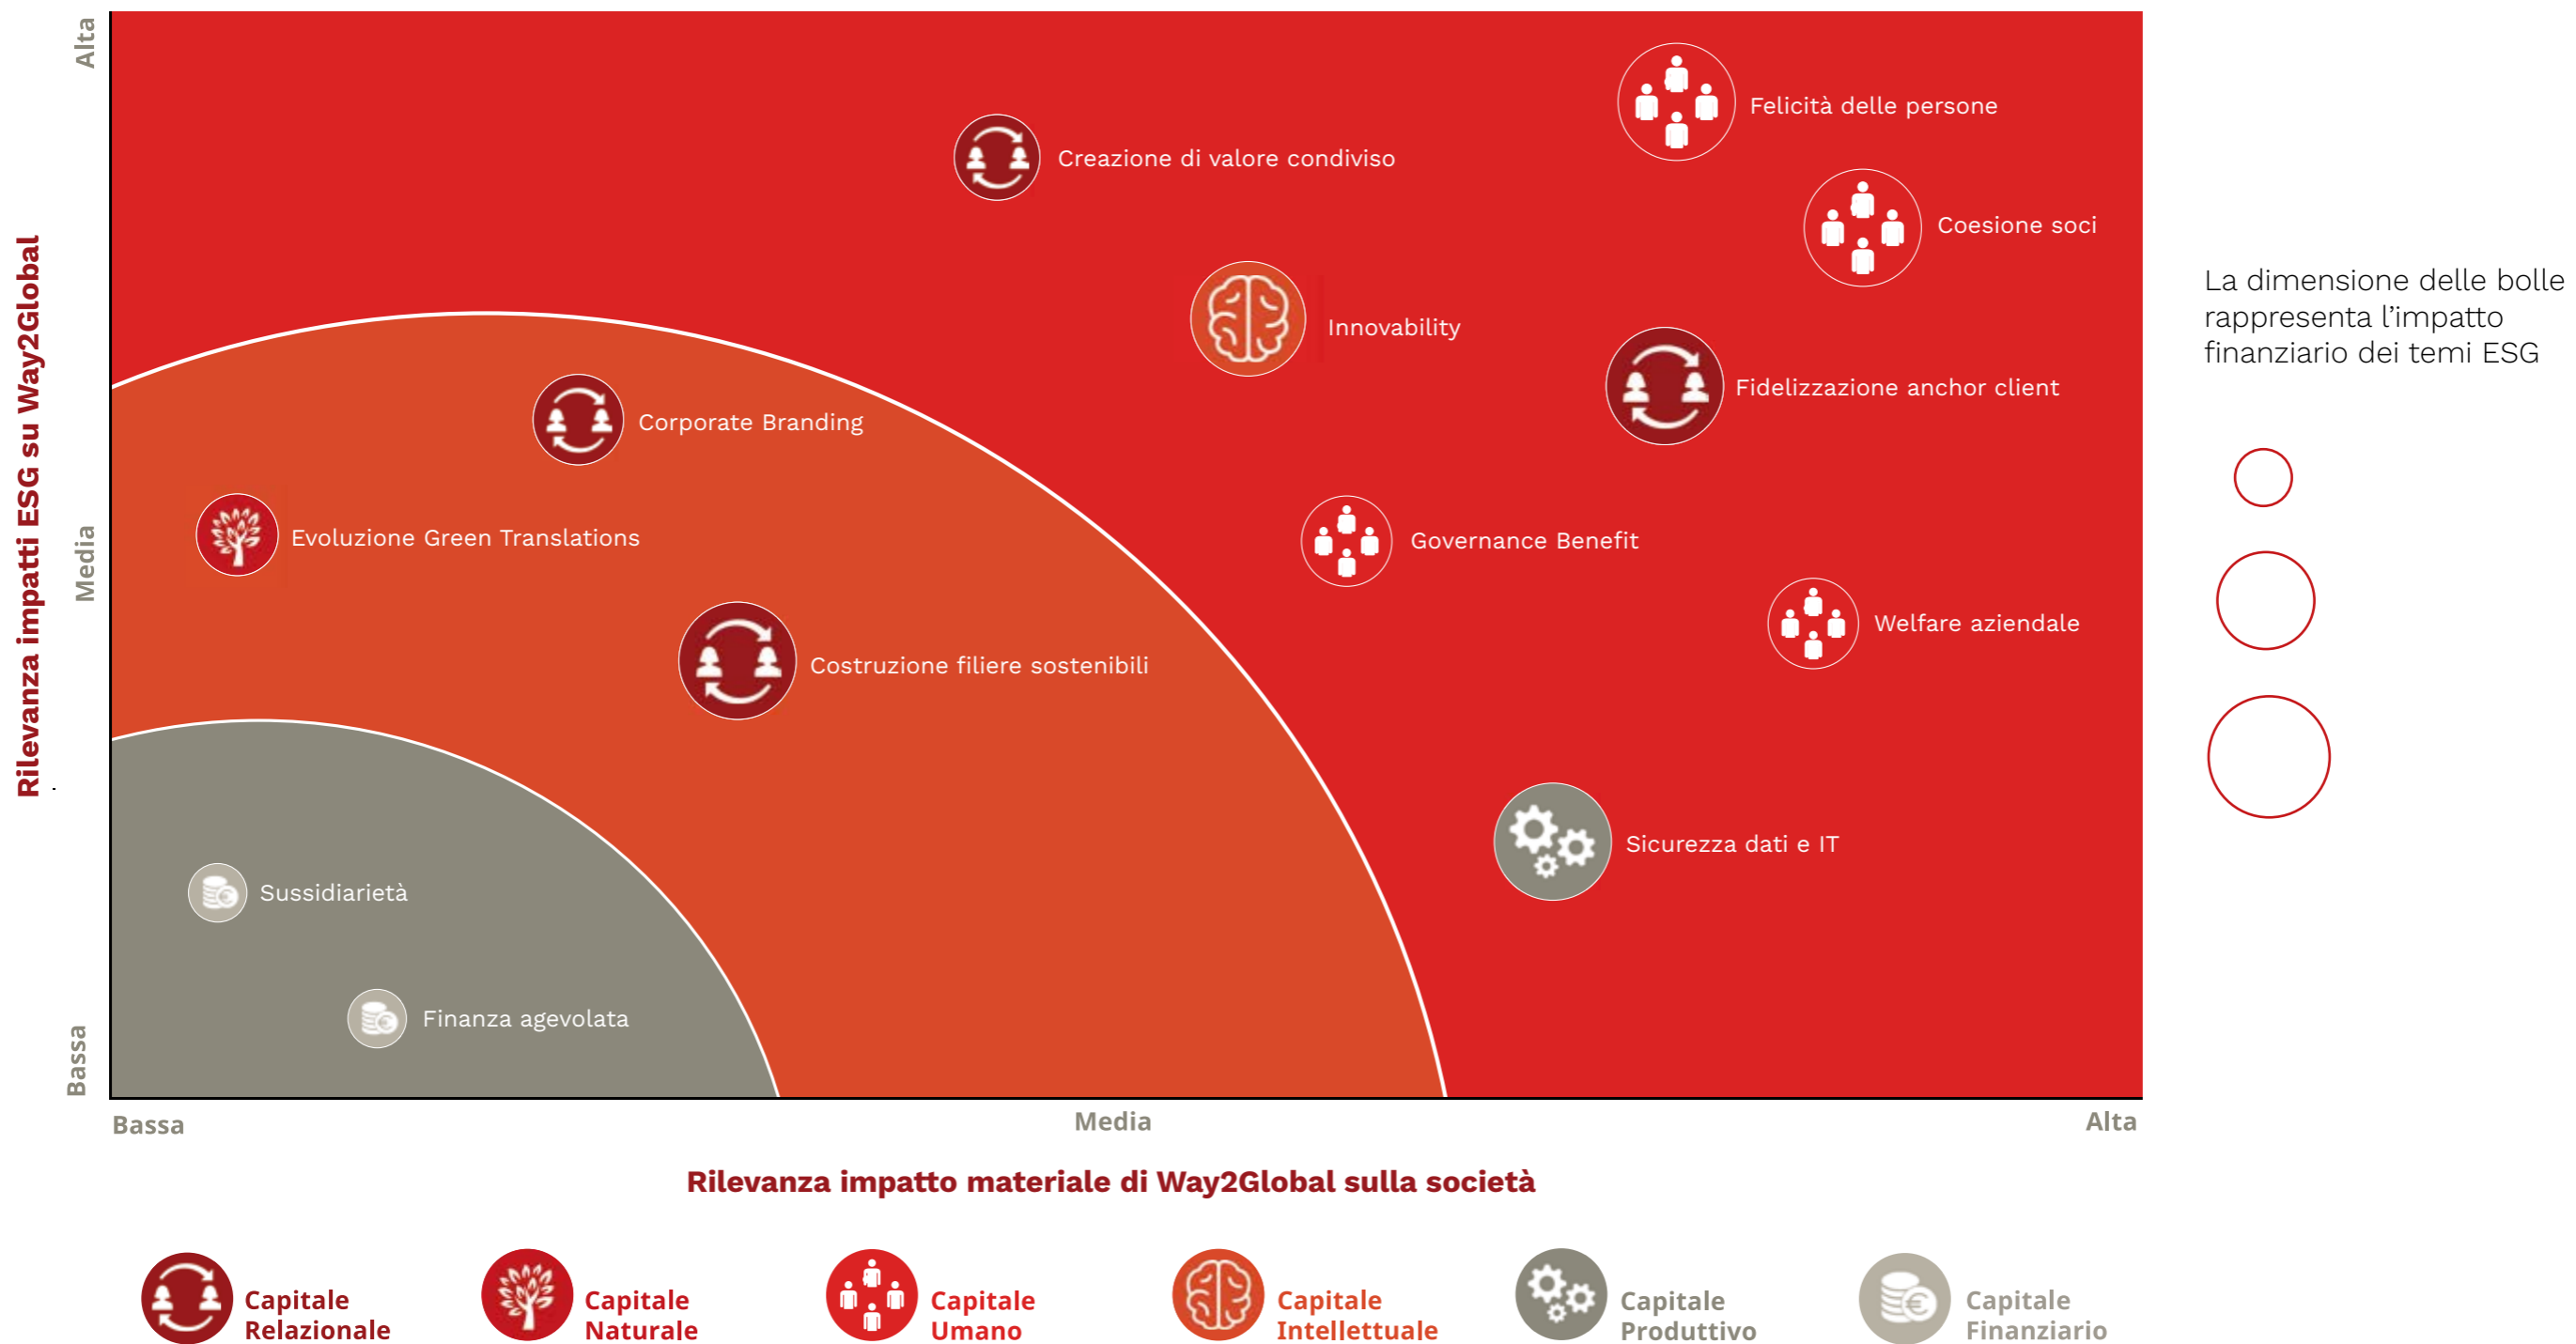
Alta

Media

Bassa

Rilevanza impatti ESG su Way2Global

Felicità delle persone

Creazione di valore condiviso

Coesione soci

Innovability

Fidelizzazione anchor client

Corporate Branding

Evoluzione Green Translations

Governance Benefit

Welfare aziendale

Costruzione filiere sostenibili

Sicurezza dati e IT

Sussidiarietà

Finanza agevolata

Bassa

Media

Alta

Rilevanza impatto materiale di Way2Global sulla società

La dimensione delle bolle rappresenta l'impatto finanziario dei temi ESG

Capitale Relazionale

Capitale Naturale

Capitale Umano

Capitale Intellettuale

Capitale Produttivo

Capitale Finanziario